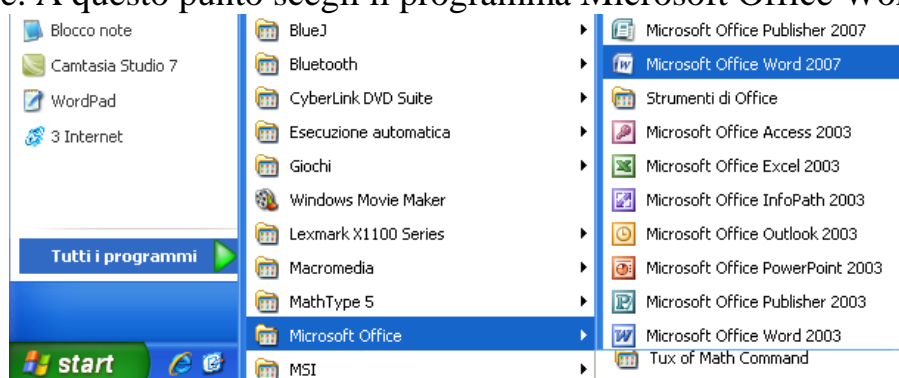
e. A questo punto scegli il programma Microsoft Office Wor

Blocco note
Camtasia Studio 7
WordPad
3 Internet
Tutti i programmi
start

BlueJ
Bluetooth
CyberLink DVD Suite
Esecuzione automatica
Giochi
Windows Movie Maker
Lexmark X1100 Series
Macromedia
MathType 5
Microsoft Office
MSI

Microsoft Office Publisher 2007
Microsoft Office Word 2007
Strumenti di Office
Microsoft Office Access 2003
Microsoft Office Excel 2003
Microsoft Office InfoPath 2003
Microsoft Office Outlook 2003
Microsoft Office PowerPoint 2003
Microsoft Office Publisher 2003
Microsoft Office Word 2003
Tux of Math Command